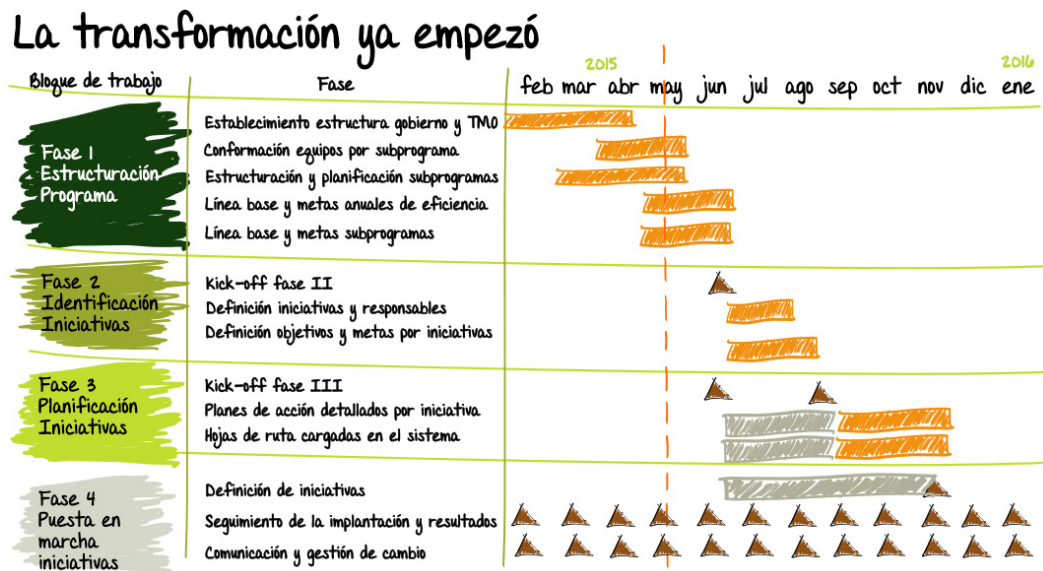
La transformación ya empezó

| Bloque de trabajo | Fase | 2015 feb | mar | abr | may | jun | jul | ago | sep | oct | nov | dic | 2016 ene |
|---|---|---|---|---|---|---|---|---|---|---|---|---|---|
| Fase 1 Estructuración Programa | Establecimiento estructura gobierno y TMO | | | | | | | | | | | | |
| | Conformación equipos por subprograma | | | | | | | | | | | | |
| | Estructuración y planificación subprogramas | | | | | | | | | | | | |
| | Línea base y metas anuales de eficiencia | | | | | | | | | | | | |
| | Línea base y metas subprogramas | | | | | | | | | | | | |
| Fase 2 Identificación Iniciativas | Kick-off fase II | | | | | | | | | | | | |
| | Definición iniciativas y responsables | | | | | | | | | | | | |
| | Definición objetivos y metas por iniciativas | | | | | | | | | | | | |
| Fase 3 Planificación Iniciativas | Kick-off fase III | | | | | | | | | | | | |
| | Planes de acción detallados por iniciativa | | | | | | | | | | | | |
| | Hojas de ruta cargadas en el sistema | | | | | | | | | | | | |
| Fase 4 Puesta en marcha iniciativas | Definición de iniciativas | | | | | | | | | | | | |
| | Seguimiento de la implantación y resultados | | | | | | | | | | | | |
| | Comunicación y gestión de cambio | | | | | | | | | | | | |